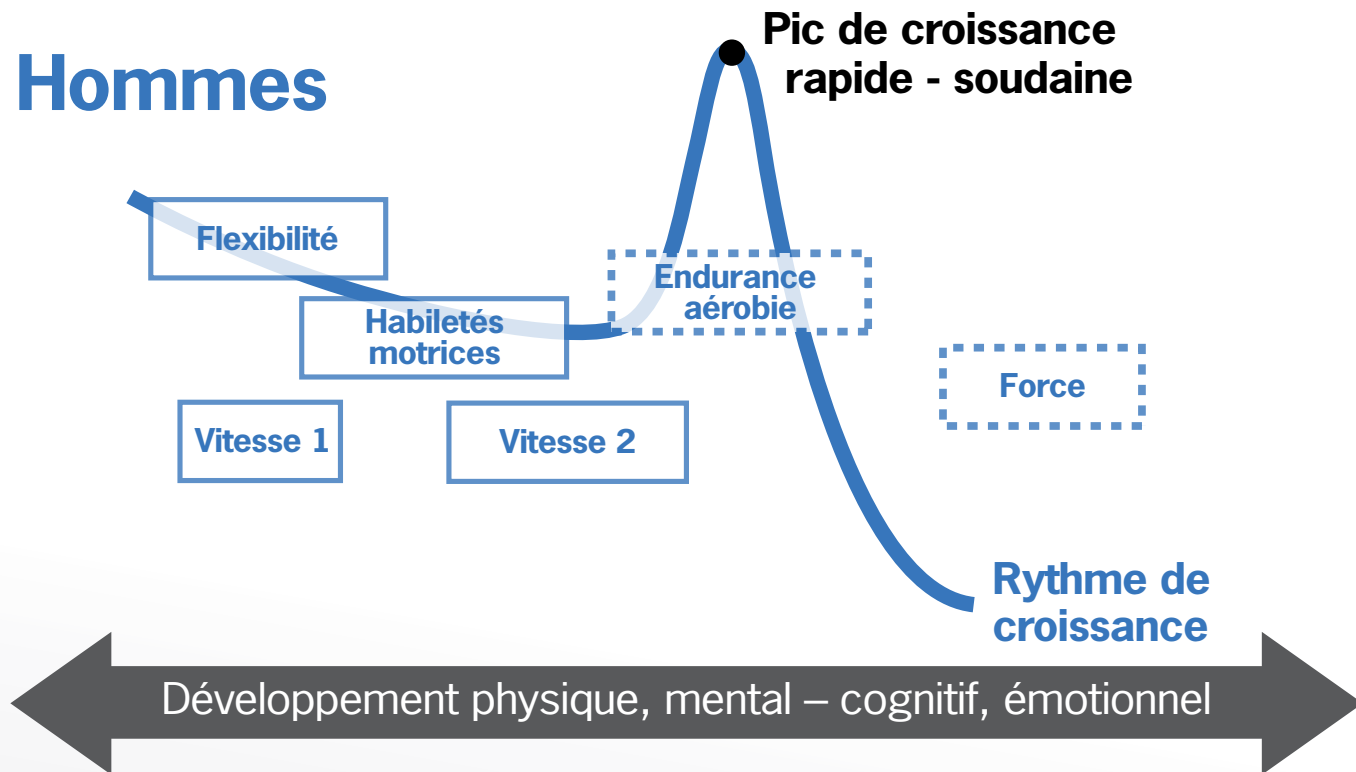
Hommes

Pic de croissance rapide - soudaine

Flexibilité

Habiletés motrices

Endurance aérobie

Force

Vitesse 1

Vitesse 2

Rythme de croissance

Développement physique, mental – cognitif, émotionnel